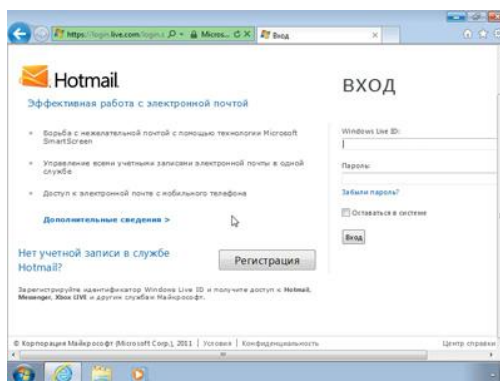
https://login.live.com/login.s Micros... Вход

Hotmail

Эффективная работа с электронной почтой

Борьба с нежелательной почтой с помощью технологии Microsoft SmartScreen

Управление всеми учетными записями электронной почты в одной службе

Доступ к электронной почте с мобильного телефона

Дополнительные сведения >

Нет учетной записи в службе Hotmail?

Регистрация

Зарегистрируйте идентификатор Windows Live ID и получите доступ к Hotmail, Messenger, Xbox LIVE и другим службам Майкрософт.

вход

Windows Live ID:

Пароль:

Забыли пароль?

Оставаться в системе

Вход

© Корпорация Майкрософт (Microsoft Corp.), 2011 | Условия | Конфиденциальность

Центр справки